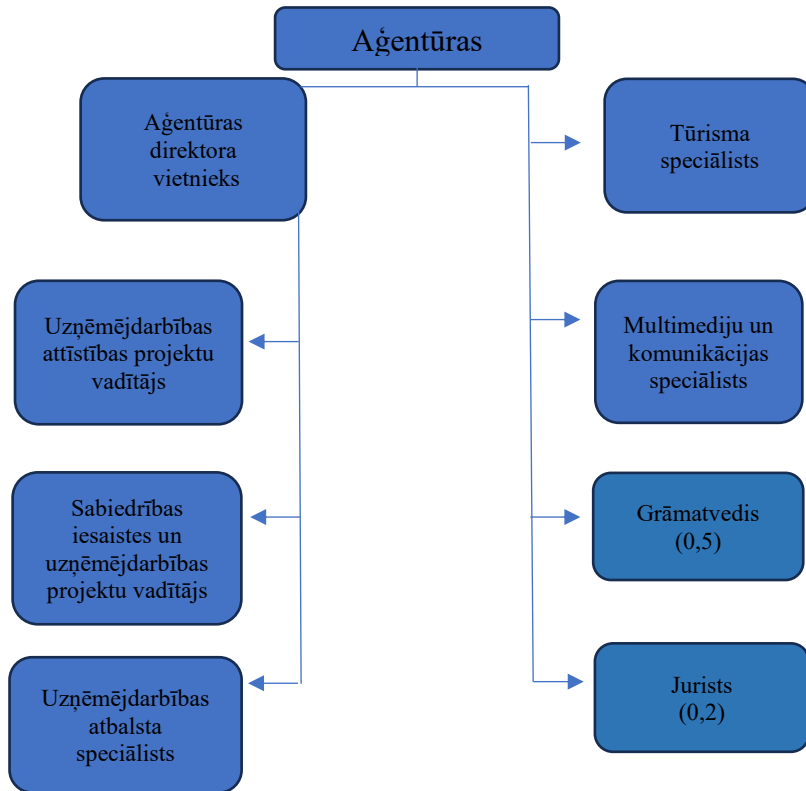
Aģentūras

Aģentūras direktora vietnieks

Tūrisma speciālists

Uzņēmējdarbības attīstības projektu vadītājs

Multimediju un komunikācijas speciālists

Sabiedrības iesaistes un uzņēmējdarbības projektu vadītājs

Grāmatvedis (0,5)

Uzņēmējdarbības atbalsta speciālists

Jurists (0,2)